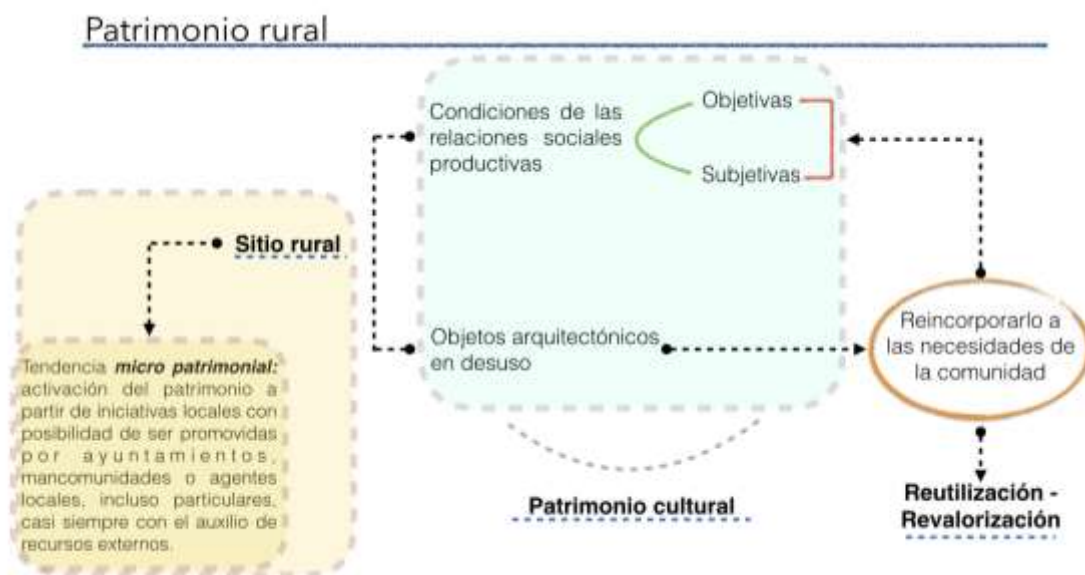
Patrimonio rural

Condiciones de las relaciones sociales productivas

Objetivas

Subjetivas

Sitio rural

Objetos arquitectónicos en desuso

Reincorporarlo a las necesidades de la comunidad

Tendencia ***micro patrimonial:*** activación del patrimonio a partir de iniciativas locales con posibilidad de ser promovidas por ayuntamientos, mancomunidades o agentes locales, incluso particulares, casi siempre con el auxilio de recursos externos.

Patrimonio cultural

Reutilización - Revalorización